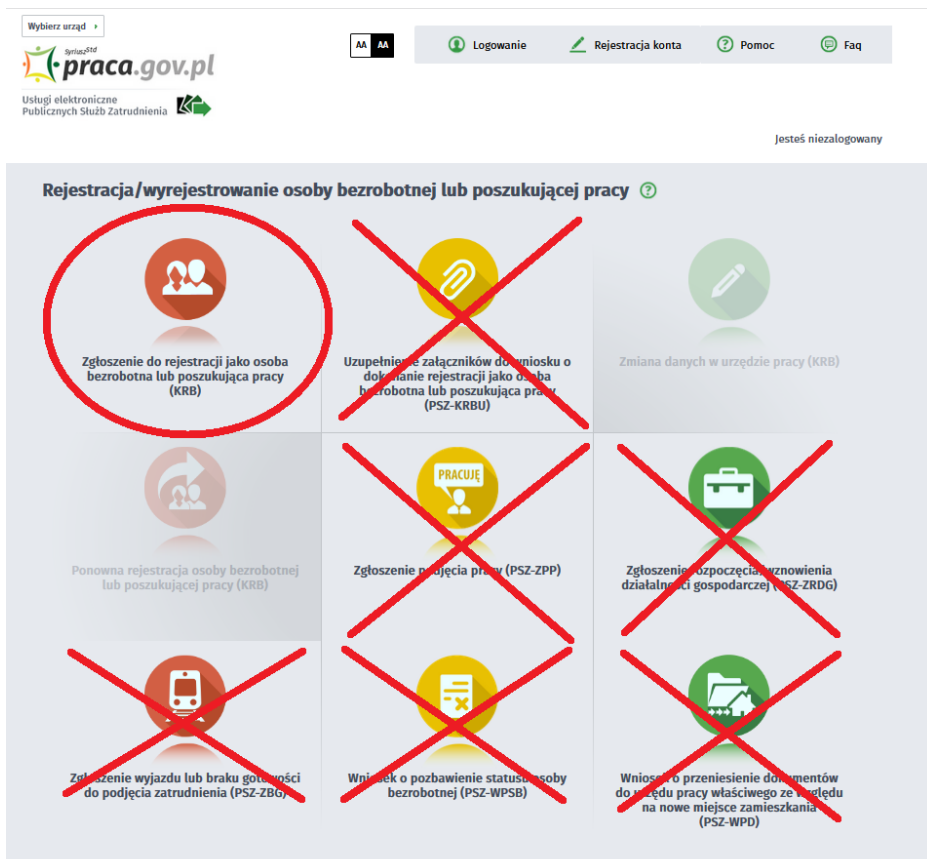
Wybierz urząd

SyriuszStd praca.gov.pl

Usługi elektroniczne Publicznych Służb Zatrudnienia

AA AA

Logowanie | Rejestracja konta | Pomoc | Faq

Jesteś niezalogowany

Rejestracja/wyrejestrowanie osoby bezrobotnej lub poszukującej pracy

Zgłoszenie do rejestracji jako osoba bezrobotna lub poszukująca pracy (KRB)

Uzupełnienie załączników do wniosku o dokonanie rejestracji jako osoba bezrobotna lub poszukująca pracy (PSZ-KRBU)

Zmiana danych w urzędzie pracy (KRB)

Ponowna rejestracja osoby bezrobotnej lub poszukującej pracy (KRB)

PRACUJĘ

Zgłoszenie podjęcia pracy (PSZ-ZPP)

Zgłoszenie rozpoczęcia/wznowienia działalności gospodarczej (PSZ-ZRDG)

Zgłoszenie wyjazdu lub braku gotowości do podjęcia zatrudnienia (PSZ-ZBG)

Wniosek o pozbawienie statusu osoby bezrobotnej (PSZ-WPSB)

Wniosek o przeniesienie dokumentów do urzędu pracy właściwego ze względu na nowe miejsce zamieszkania (PSZ-WPD)